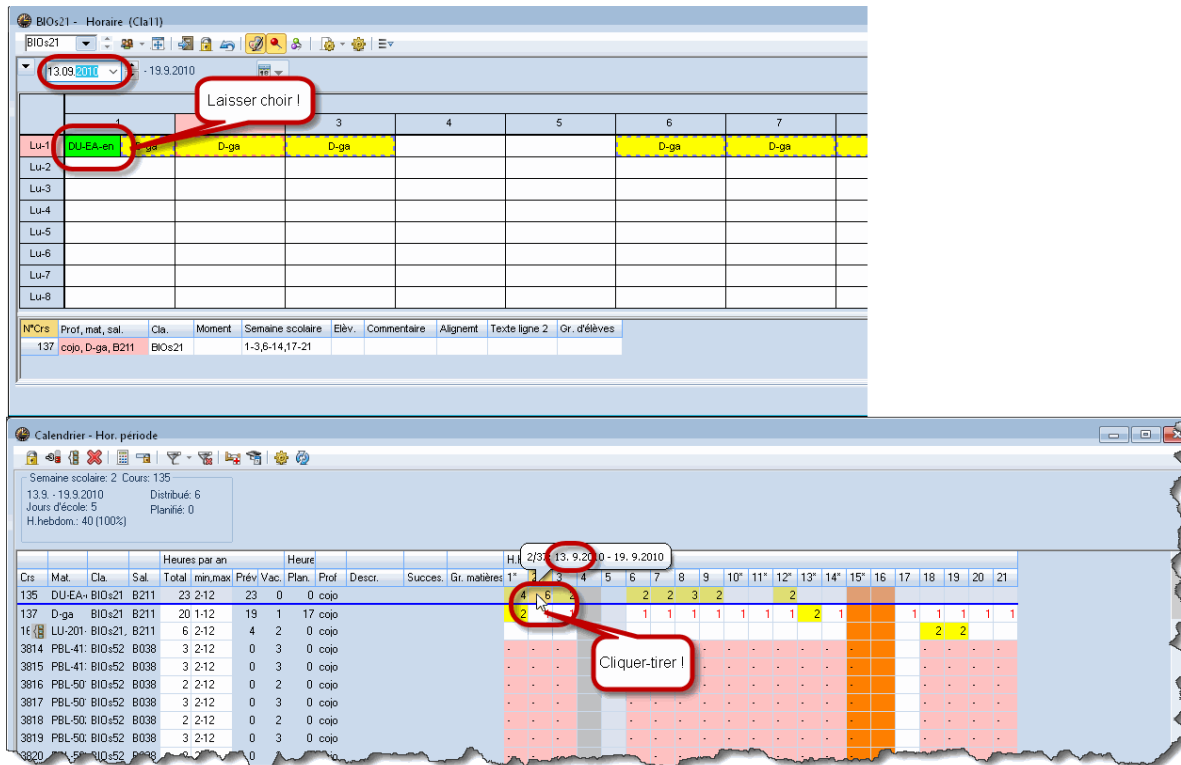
BIOs21 - Horaire (Cla11)

BIOs21

13.09.2010 - 19.9.2010

Laisser choir !

| | 1 | 2 | 3 | 4 | 5 | 6 | 7 |
|---|---|---|---|---|---|---|---|
| Lu-1 | DU-EA-en | D-ga | D-ga | | | D-ga | D-ga |
| Lu-2 | | | | | | | |
| Lu-3 | | | | | | | |
| Lu-4 | | | | | | | |
| Lu-5 | | | | | | | |
| Lu-6 | | | | | | | |
| Lu-7 | | | | | | | |
| Lu-8 | | | | | | | |

| N°Crs | Prof, mat, sal. | Cla. | Moment | Semaine scolaire | Elèv. | Commentaire | Alignemt | Texte ligne 2 | Gr. d'élèves |
|---|---|---|---|---|---|---|---|---|---|
| 137 | cojo, D-ga, B211 | BIOs21 | | 1-3,6-14,17-21 | | | | | |

Calendrier - Hor. période

Semaine scolaire: 2 Cours: 135
13.9. - 19.9.2010
Jours d'école: 5
H.hebdom.: 40 (100%)
Distribué: 6
Planifié: 0

2/37: 13. 9.2010 - 19. 9.2010

Cliquer-tirer !

| Crs | Mat. | Cla. | Sal. | Heures par an Total | min,max | Prév | Vac. | Heure Plan. | Prof | Descr. | Succes. | Gr. matières | 1° | 2 | 3 | 4 | 5 | 6 | 7 | 8 | 9 | 10° | 11° | 12° | 13° | 14° | 15° | 16 | 17 | 18 | 19 | 20 | 21 |
|---|---|---|---|---|---|---|---|---|---|---|---|---|---|---|---|---|---|---|---|---|---|---|---|---|---|---|---|---|---|---|---|---|---|
| 135 | DU-EA- | BIOs21 | B211 | 23 | 2-12 | 23 | 0 | 0 | cojo | | | | 4 | 6 | 2 | | | 2 | 2 | 3 | 2 | | | 2 | | | | | | | | | |
| 137 | D-ga | BIOs21 | B211 | 20 | 1-12 | 19 | 1 | 17 | cojo | | | | 2 | | 1 | | | 1 | 1 | 1 | 1 | 1 | 1 | 1 | 2 | 1 | | | 1 | 1 | 1 | 1 | 1 |
| 16 | LU-201 | BIOs21, | B211 | 6 | 2-12 | 4 | 2 | 0 | cojo | | | | | | | | | | | | | | | | | | | | | 2 | 2 | | |
| 3814 | PBL-41 | BIOs52 | B038 | 3 | 2-12 | 0 | 3 | 0 | cojo | | | | | | | | | | | | | | | | | | | | | | | | |
| 3815 | PBL-41 | BIOs52 | B038 | 3 | 2-12 | 0 | 3 | 0 | cojo | | | | | | | | | | | | | | | | | | | | | | | | |
| 3816 | PBL-50 | BIOs52 | B038 | 2 | 2-12 | 0 | 2 | 0 | cojo | | | | | | | | | | | | | | | | | | | | | | | | |
| 3817 | PBL-50 | BIOs52 | B038 | 3 | 2-12 | 0 | 3 | 0 | cojo | | | | | | | | | | | | | | | | | | | | | | | | |
| 3818 | PBL-50 | BIOs52 | B038 | 2 | 2-12 | 0 | 2 | 0 | cojo | | | | | | | | | | | | | | | | | | | | | | | | |
| 3819 | PBL-50 | BIOs52 | B038 | 3 | 2-12 | 0 | 3 | 0 | cojo | | | | | | | | | | | | | | | | | | | | | | | | |
| 3820 | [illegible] | BIOs52 | B038 | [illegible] | | | | | | | | | | | | | | | | | | | | | | | | | | | | | |